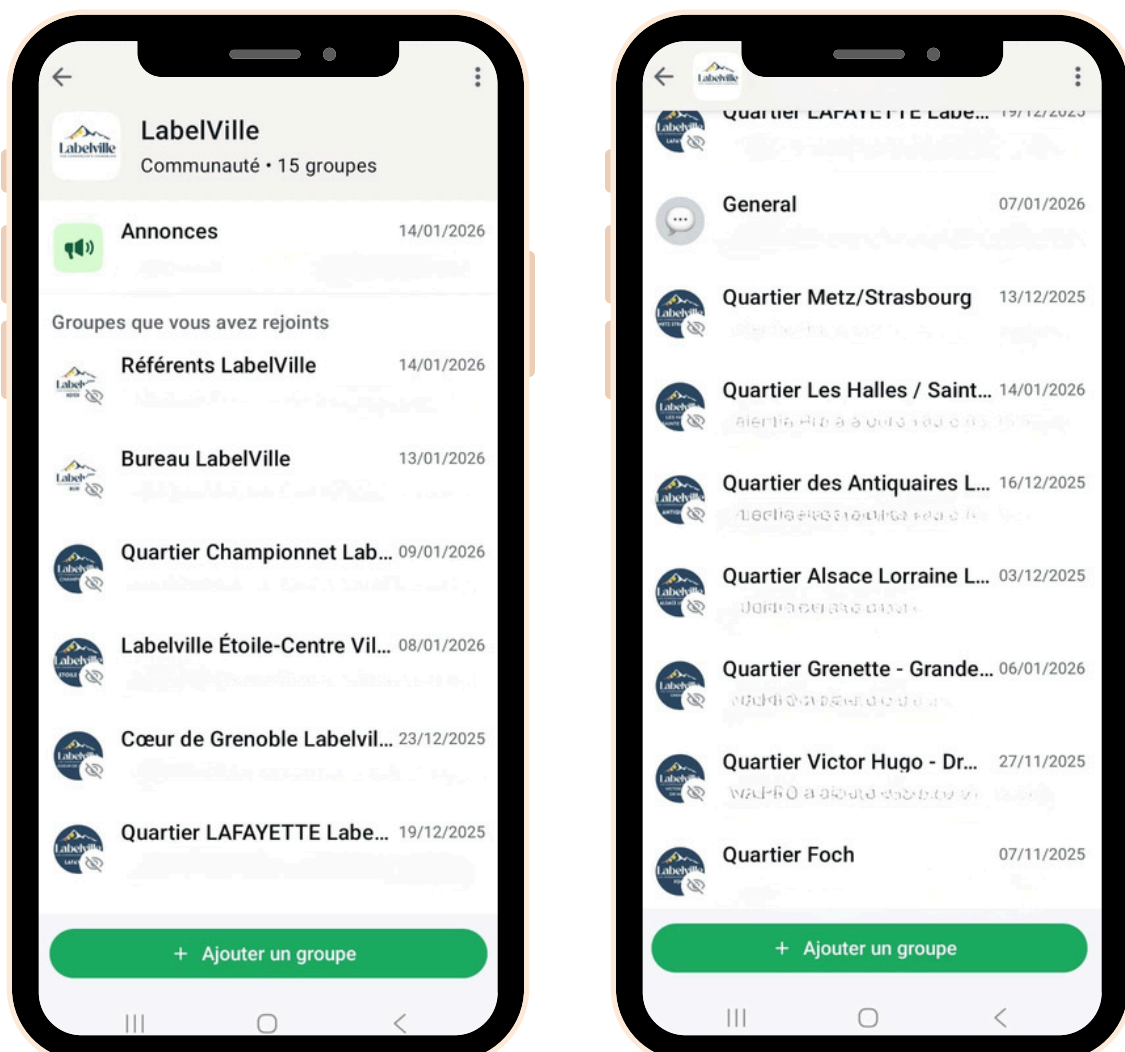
LabelVille
Communauté • 15 groupes

Annonces 14/01/2026

Groupes que vous avez rejoints

Référents LabelVille 14/01/2026

Bureau LabelVille 13/01/2026

Quartier Championnet Lab... 09/01/2026

Labelville Étoile-Centre Vil... 08/01/2026

Cœur de Grenoble Labelvil... 23/12/2025

Quartier LAFAYETTE Labe... 19/12/2025

+ Ajouter un groupe

Quartier LAFAYETTE Labe... 19/12/2025

General 07/01/2026

Quartier Metz/Strasbourg 13/12/2025

Quartier Les Halles / Saint... 14/01/2026

Quartier des Antiquaires L... 16/12/2025

Quartier Alsace Lorraine L... 03/12/2025

Quartier Grenette - Grande... 06/01/2026

Quartier Victor Hugo - Dr... 27/11/2025

Quartier Foch 07/11/2025

+ Ajouter un groupe